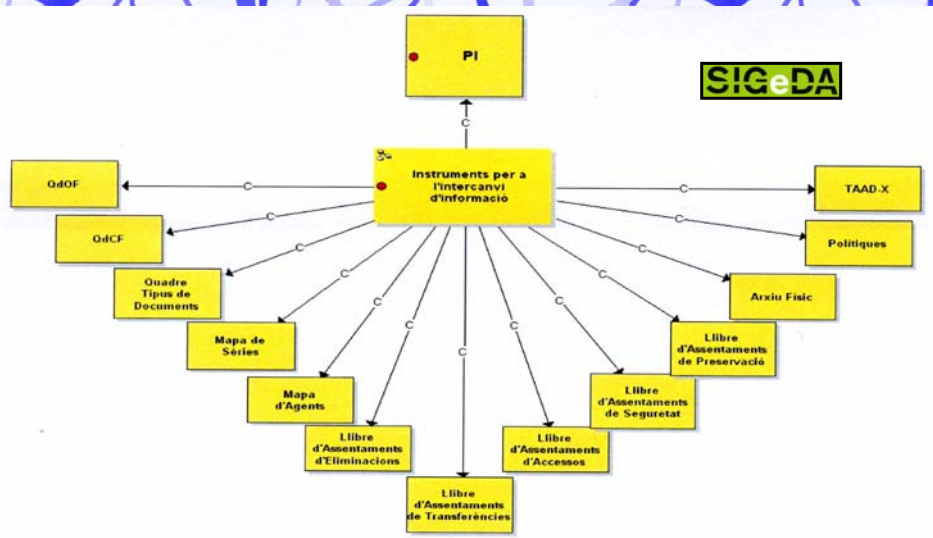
PI

SIGeDA

Instruments per a l'intercanvi d'informació

C

QdOF

C

QdCF

C

Quadre Tipus de Documents

C

Mapa de Sèries

C

Mapa d'Agents

C

Llibre d'Assentaments d'Eliminacions

C

Llibre d'Assentaments de Transferències

C

Llibre d'Assentaments d'Accessos

C

Llibre d'Assentaments de Seguretat

C

Llibre d'Assentaments de Preservació

C

Arxiu Físic

C

Polítiques

C

TAAD-X